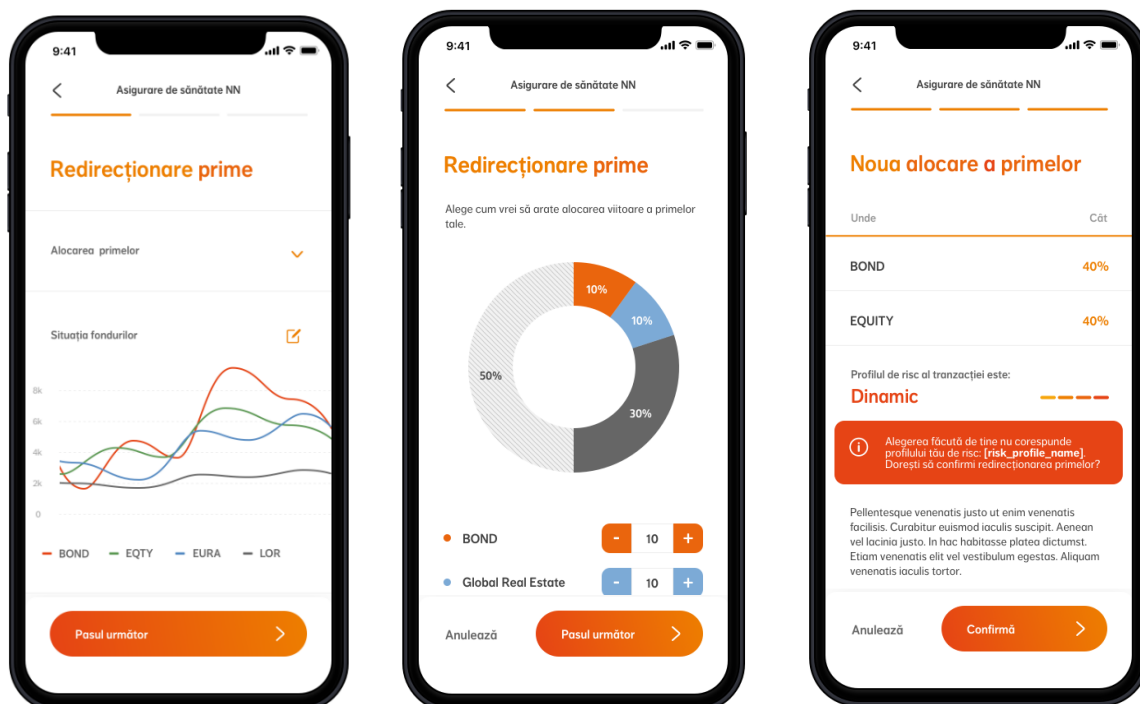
9:41

Asigurare de sănătate NN

Redirecționare prime

Alocarea primelor

Situația fondurilor

8k
6k
4k
2k
0

BOND EQTY EURA LOR

Pasul următor

9:41

Asigurare de sănătate NN

Redirecționare prime

Alege cum vrei să arate alocarea viitoare a primelor tale.

10%
10%
30%
50%

BOND - 10 +

Global Real Estate - 10 +

Anulează

Pasul următor

9:41

Asigurare de sănătate NN

Noua alocare a primelor

Unde Cât

BOND 40%

EQUITY 40%

Profilul de risc al tranzacției este:

Dinamic

Alegerea făcută de tine nu corespunde profilului tău de risc: **[risk_profile_name]**. Dorești să confirmi redirecționarea primelor?

Pellentesque venenatis justo ut enim venenatis facilisis. Curabitur euismod iaculis suscipit. Aenean vel lacinia justo. In hac habitasse platea dictumst. Etiam venenatis elit vel vestibulum egestas. Aliquam venenatis iaculis tortor.

Anulează

Confirmă